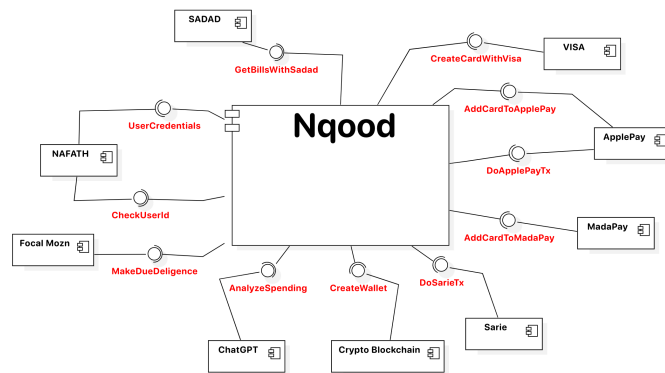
SADAD

GetBillsWithSadad

CreateCardWithVisa

VISA

AddCardToApplePay

UserCredentials

Nqood

ApplePay

NAFATH

DoApplePayTx

CheckUserId

AddCardToMadaPay

MadaPay

Focal Mozn

MakeDueDeligence

AnalyzeSpending

CreateWallet

DoSarieTx

Sarie

ChatGPT

Crypto Blockchain